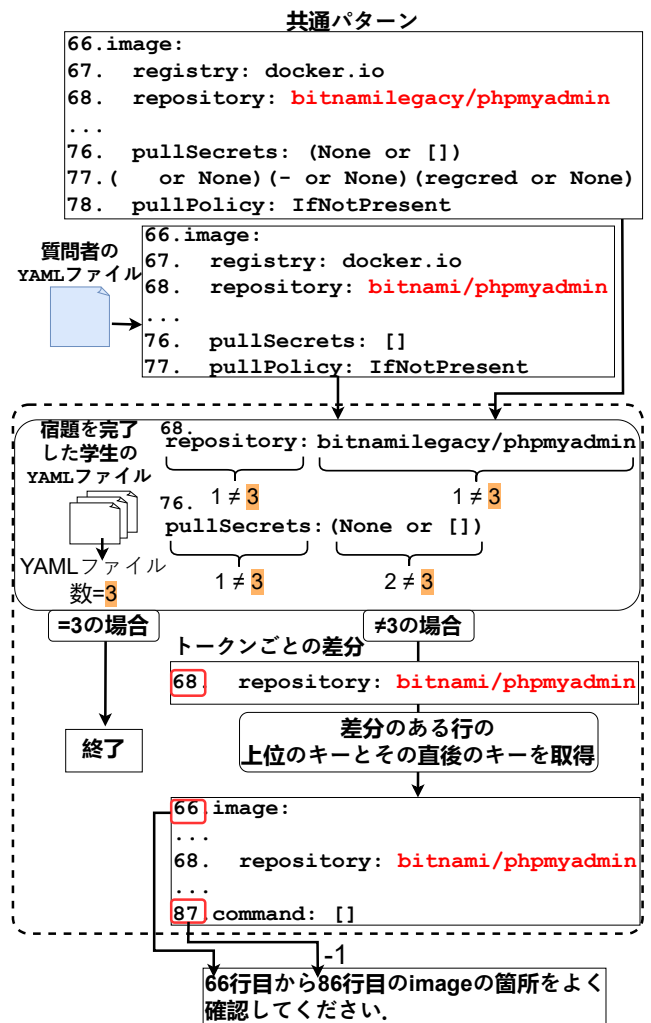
共通パターン

66.image:
67. registry: docker.io
68. repository: bitnamilegacy/phpmyadmin
...
76. pullSecrets: (None or [])
77.( or None)(- or None)(regcred or None)
78. pullPolicy: IfNotPresent

質問者のYAMLファイル

66.image:
67. registry: docker.io
68. repository: bitnami/phpmyadmin
...
76. pullSecrets: []
77. pullPolicy: IfNotPresent

宿題を完了した学生のYAMLファイル

YAMLファイル数=3

68.
repository: bitnamilegacy/phpmyadmin
$1 \neq 3$ $1 \neq 3$
76.
pullSecrets: (None or [])
$1 \neq 3$ $2 \neq 3$

=3の場合

≠3の場合

終了

トークンごとの差分

68. repository: bitnami/phpmyadmin

差分のある行の上位のキーとその直後のキーを取得

66 image:
...
68. repository: bitnami/phpmyadmin
...
87 command: []

-1

66行目から86行目のimageの箇所をよく確認してください。